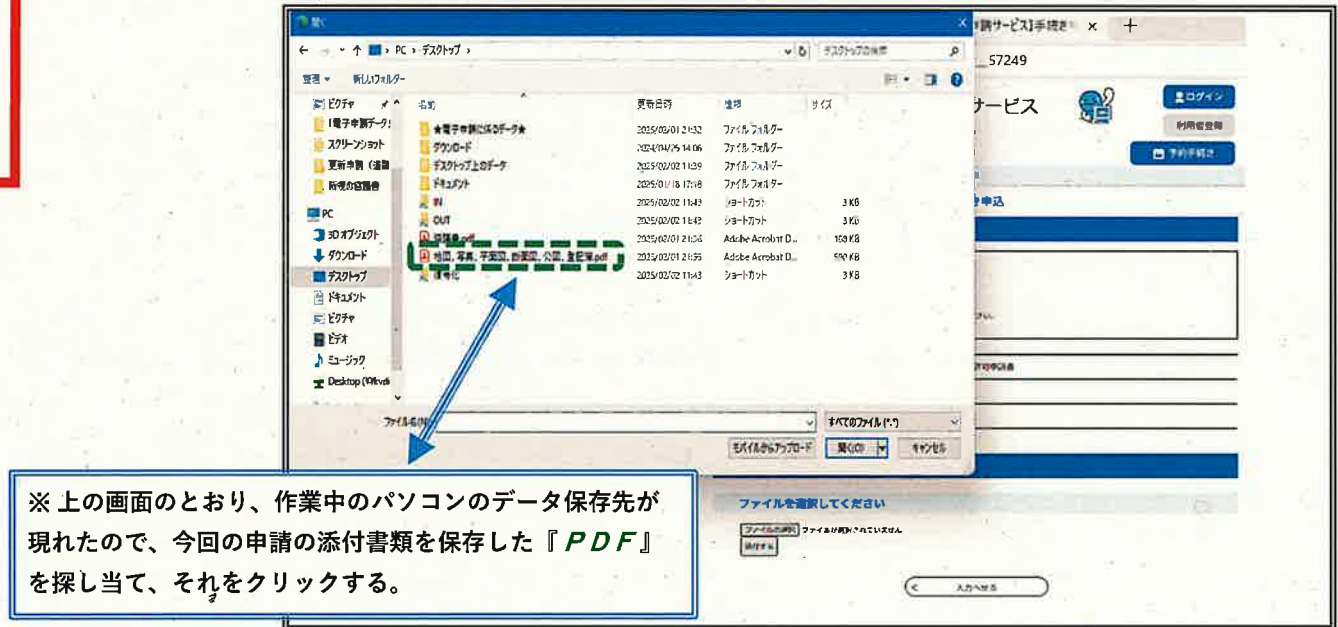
開く

請サービス]手続き ×　+

← → ↑ PC › デスクトップ ›　デスクトップの検索

整理 ▾　新しいフォルダー

_57249

ナービス

ログイン

利用者登録

予約手続き

申込

ピクチャ
1電子申請データ
スクリーンショット
更新手続（建設
所得の証明書
PC
3D オブジェクト
ダウンロード
デスクトップ
ドキュメント
ピクチャ
ビデオ
ミュージック
Desktop (¥¥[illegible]

| 名前 | 更新日時 | 種類 | サイズ |
|---|---|---|---|
| ★電子申請に係るデータ★ | 2025/02/01 21:32 | ファイル フォルダー | |
| ダウンロード | 2024/04/25 14:06 | ファイル フォルダー | |
| デスクトップ上のデータ | 2025/02/02 11:39 | ファイル フォルダー | |
| ドキュメント | 2025/01/18 17:18 | ファイル フォルダー | |
| IN | 2025/02/02 11:43 | ショートカット | 3 KB |
| OUT | 2025/02/02 11:43 | ショートカット | 3 KB |
| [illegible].pdf | 2025/02/01 21:36 | Adobe Acrobat D... | 169 KB |
| 地図、写真、平面図、断面図、公図、登記簿.pdf | 2025/02/01 21:35 | Adobe Acrobat D... | 590 KB |
| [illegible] | 2025/02/02 11:43 | ショートカット | 3 KB |

ファイル名(N):　すべてのファイル (*.*)

モバイルからアップロード　開く(O)　キャンセル

ファイルを選択してください

ファイルの選択　ファイルが選択されていません

添付する

入力へ戻る

※上の画面のとおり、作業中のパソコンのデータ保存先が現れたので、今回の申請の添付書類を保存した『ＰＤＦ』を探し当て、それをクリックする。